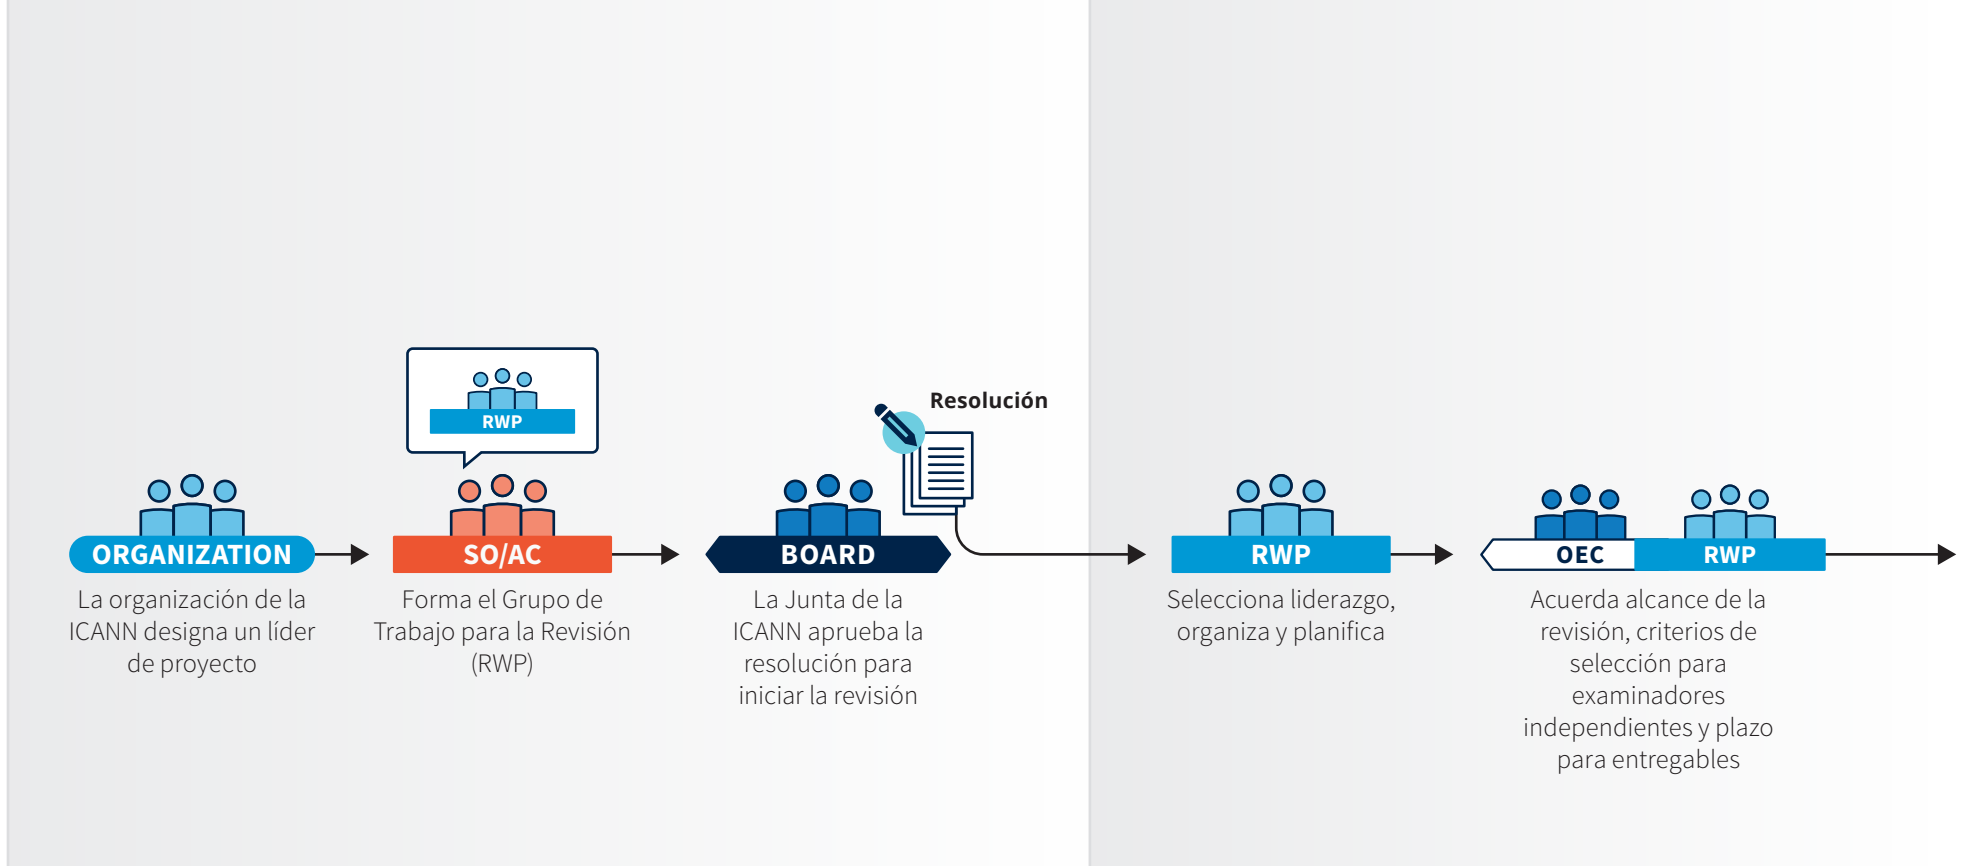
ORGANIZATION

La organización de la ICANN designa un líder de proyecto

RWP

SO/AC

Forma el Grupo de Trabajo para la Revisión (RWP)

Resolución

BOARD

La Junta de la ICANN aprueba la resolución para iniciar la revisión

RWP

Selecciona liderazgo, organiza y planifica

OEC

RWP

Acuerda alcance de la revisión, criterios de selección para examinadores independientes y plazo para entregables